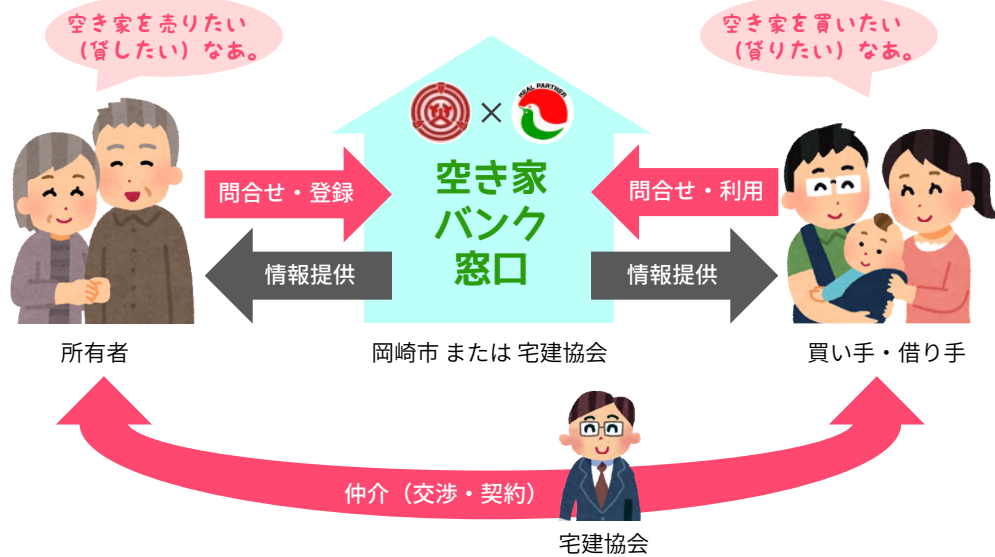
空き家を売りたい（貸したい）なあ。

空き家を買いたい（借りたい）なあ。

REAL PARTNER

×

空き家
バンク
窓口

問合せ・登録

情報提供

問合せ・利用

情報提供

所有者

岡崎市 または 宅建協会

買い手・借り手

仲介（交渉・契約）

宅建協会